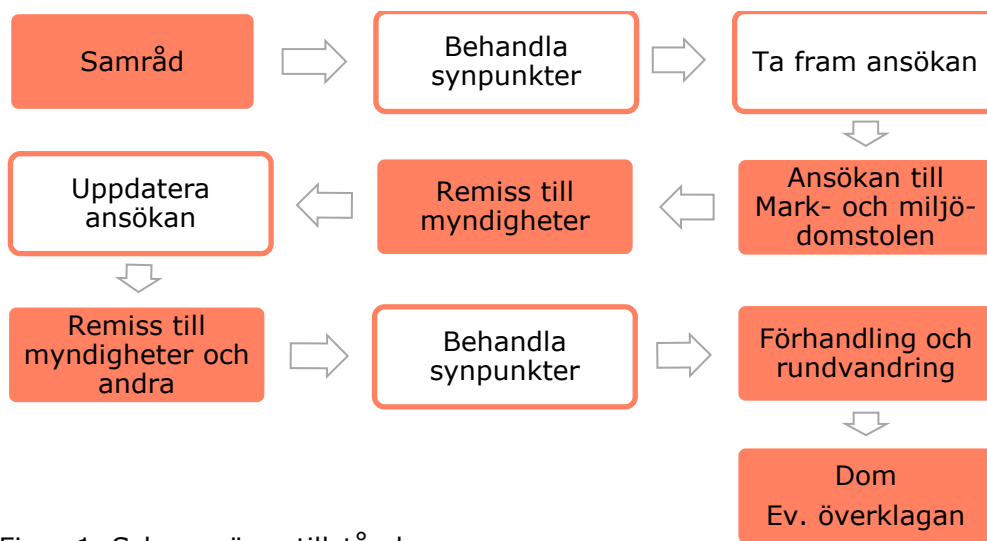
Samråd

Behandla synpunkter

Ta fram ansökan

Ansökan till Mark- och miljödomstolen

Remiss till myndigheter

Uppdatera ansökan

Remiss till myndigheter och andra

Behandla synpunkter

Förhandling och rundvandring

Dom
Ev. överklagan

Figur 1. Schema över tillstånds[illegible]